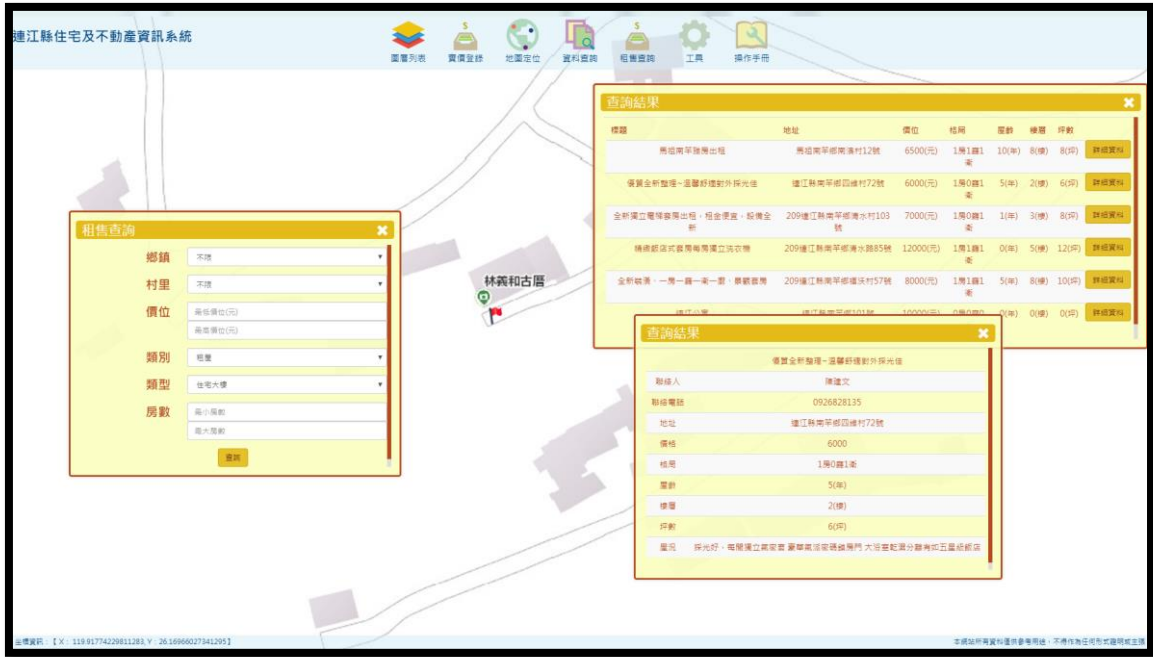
連江縣住宅及不動產資訊系統

圖層列表 實價登錄 地圖定位 資料查詢 租售查詢 工具 操作手冊

查詢結果

| 標題 | 地址 | 價位 | 格局 | 屋齡 | 樓層 | 坪數 | |
|---|---|---|---|---|---|---|---|
| 馬祖南竿雅房出租 | 馬祖南竿鄉馬港村12號 | 6500(元) | 1房1廳1衛 | 10(年) | 8(樓) | 8(坪) | 詳細資料 |
| 優質全新整理~溫馨舒適對外採光佳 | 連江縣南竿鄉四維村72號 | 6000(元) | 1房0廳1衛 | 5(年) | 2(樓) | 6(坪) | 詳細資料 |
| 全新獨立電梯套房出租，租金便宜，設備全新 | 209連江縣南竿鄉清水村103號 | 7000(元) | 1房0廳1衛 | 1(年) | 3(樓) | 8(坪) | 詳細資料 |
| 精緻飯店式套房每房獨立洗衣機 | 209連江縣南竿鄉清水885號 | 12000(元) | 1房1廳1衛 | 0(年) | 5(樓) | 12(坪) | 詳細資料 |
| 全新裝潢，一房一廳一衛一廚，夢幻套房 | 209連江縣南竿鄉福沃村57號 | 8000(元) | 1房1廳1衛 | 5(年) | 8(樓) | 10(坪) | 詳細資料 |
| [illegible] | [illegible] | 10000(元) | 0房0廳0 | 0(年) | 0(樓) | 0(坪) | 詳細資料 |

租售查詢
鄉鎮 不限
村里 不限
價位 最低價位(元) 最高價位(元)
類別 租屋
類型 住宅大樓
房數 最小房數 最大房數
查詢

林義和古厝

查詢結果
優質全新整理~溫馨舒適對外採光佳

| | |
|---|---|
| 聯絡人 | 陳建文 |
| 聯絡電話 | 0926828135 |
| 地址 | 連江縣南竿鄉四維村72號 |
| 價格 | 6000 |
| 格局 | 1房0廳1衛 |
| 屋齡 | 5(年) |
| 樓層 | 2(樓) |
| 坪數 | 6(坪) |
| 屋況 | 採光好，每間獨立套房者 豪華高級密碼鎖房門 大浴室乾濕分離有如五星級飯店 |

坐標資訊：【X：119.91774229811283, Y：26.16966027341295】
本網站所有資料僅供參考用途，不得作為任何形式證明或主張